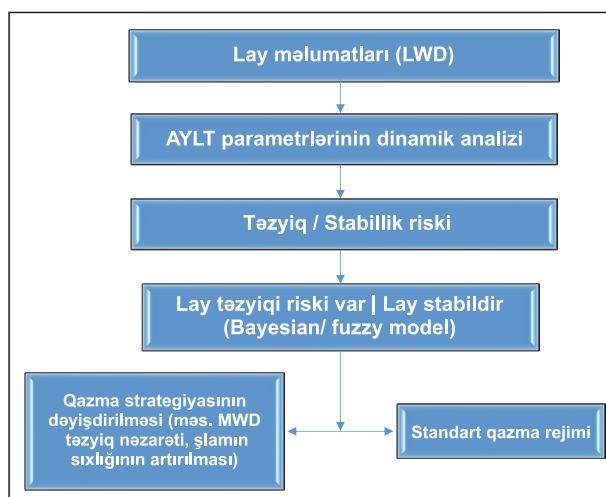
Lay məlumatları (LWD)

AYLT parametrlərinin dinamik analizi

Təzyiq / Stabillik riski

Lay təzyiqi riski var | Lay stabildir (Bayesian/ fuzzy model)

Qazma strategiyasının dəyişdirilməsi (məs. MWD təzyiq nəzarəti, şlamın sıxlığının artırılması)

Standart qazma rejimi